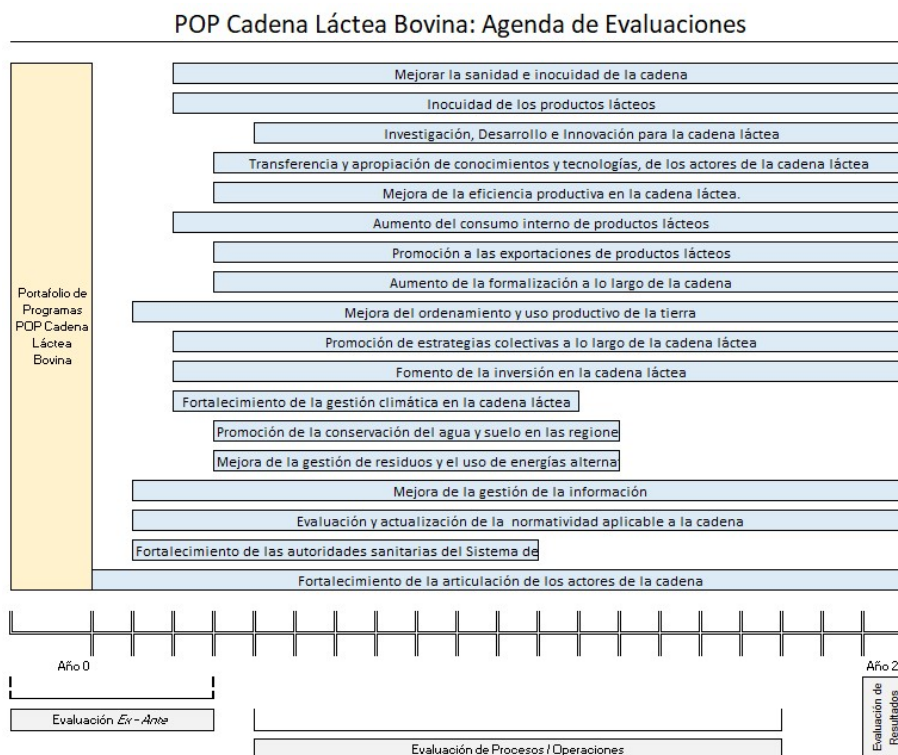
POP Cadena Láctea Bovina: Agenda de Evaluaciones

Portafolio de Programas POP Cadena Láctea Bovina

Mejorar la sanidad e inocuidad de la cadena

Inocuidad de los productos lácteos

Investigación, Desarrollo e Innovación para la cadena láctea

Transferencia y apropiación de conocimientos y tecnologías, de los actores de la cadena láctea

Mejora de la eficiencia productiva en la cadena láctea.

Aumento del consumo interno de productos lácteos

Promoción a las exportaciones de productos lácteos

Aumento de la formalización a lo largo de la cadena

Mejora del ordenamiento y uso productivo de la tierra

Promoción de estrategias colectivas a lo largo de la cadena láctea

Fomento de la inversión en la cadena láctea

Fortalecimiento de la gestión climática en la cadena láctea

Promoción de la conservación del agua y suelo en las regione

Mejora de la gestión de residuos y el uso de energías alterna

Mejora de la gestión de la información

Evaluación y actualización de la normatividad aplicable a la cadena

Fortalecimiento de las autoridades sanitarias del Sistema de

Fortalecimiento de la articulación de los actores de la cadena

Año 0

Año 2

Evaluación Ex - Ante

Evaluación de Procesos / Operaciones

Evaluación de Resultados